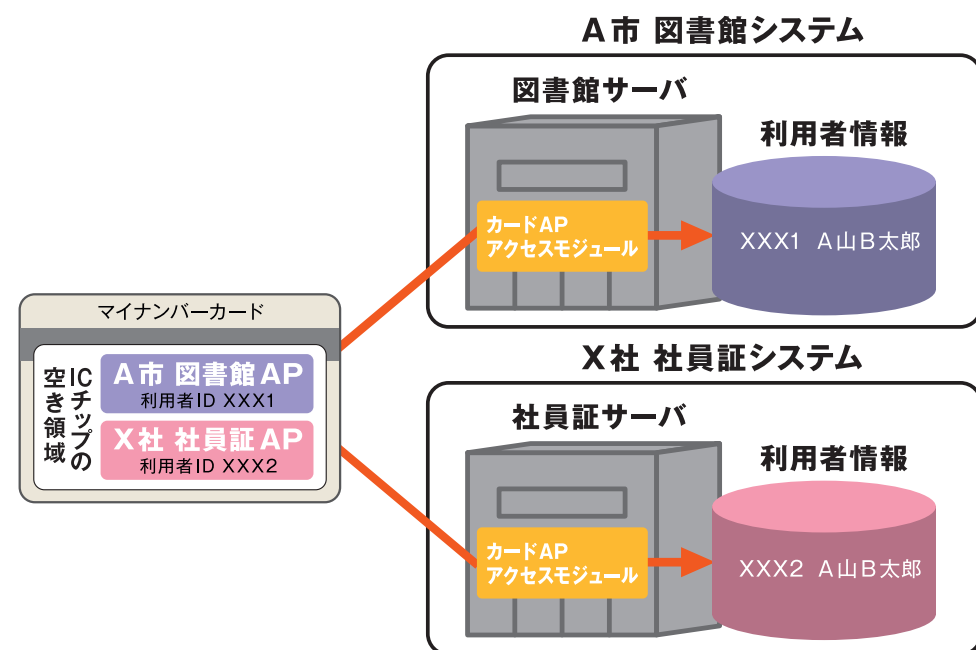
マイナンバーカード

ICチップの空き領域

A市 図書館AP
利用者ID XXX1

X社 社員証AP
利用者ID XXX2

A市 図書館システム

図書館サーバ

カードAP
アクセスモジュール

利用者情報

XXX1 A山B太郎

X社 社員証システム

社員証サーバ

カードAP
アクセスモジュール

利用者情報

XXX2 A山B太郎